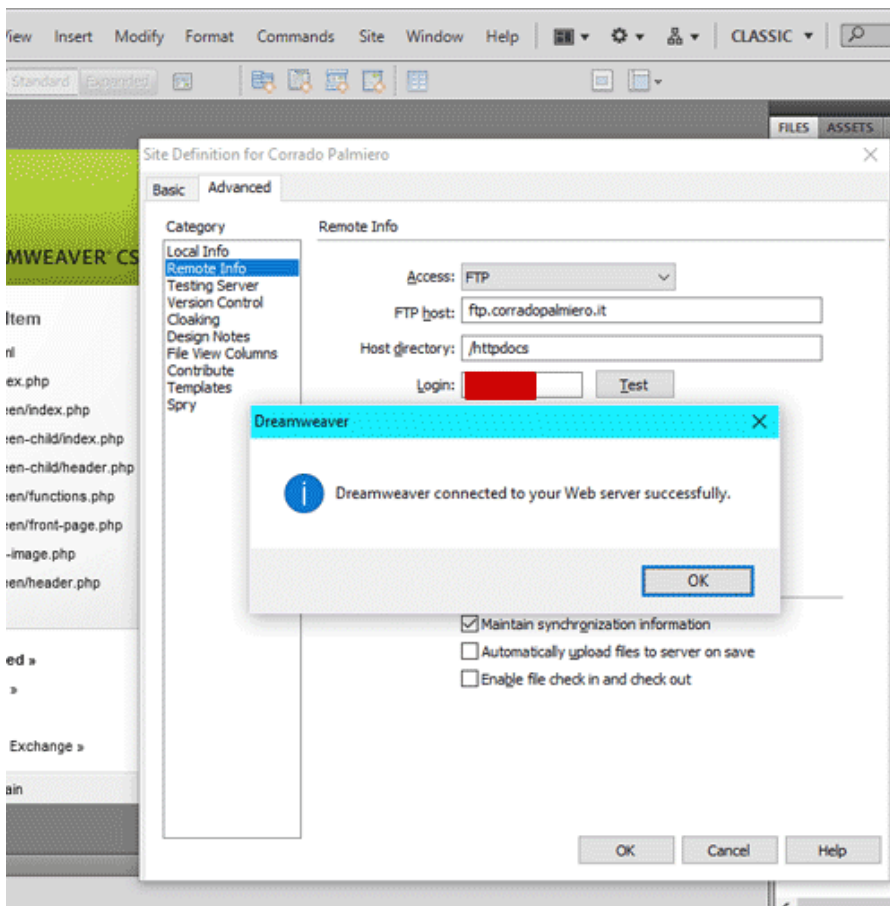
/iew Insert Modify Format Commands Site Window Help CLASSIC

Standard Expanded

FILES ASSETS

MWEAVER CS

Item
nl
ex.php
een/index.php
een-child/index.php
een-child/header.php
een/functions.php
een/front-page.php
-image.php
een/header.php

ed »
»
Exchange »
ain

Site Definition for Corrado Palmiero

Basic Advanced

Category
Local Info
Remote Info
Testing Server
Version Control
Cloaking
Design Notes
File View Columns
Contribute
Templates
Spry

Remote Info

Access: FTP
FTP host: ftp.corradopalmiero.it
Host directory: /httpdocs
Login: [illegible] Test

Dreamweaver

Dreamweaver connected to your Web server successfully.

OK

Maintain synchronization information
Automatically upload files to server on save
Enable file check in and check out

OK Cancel Help